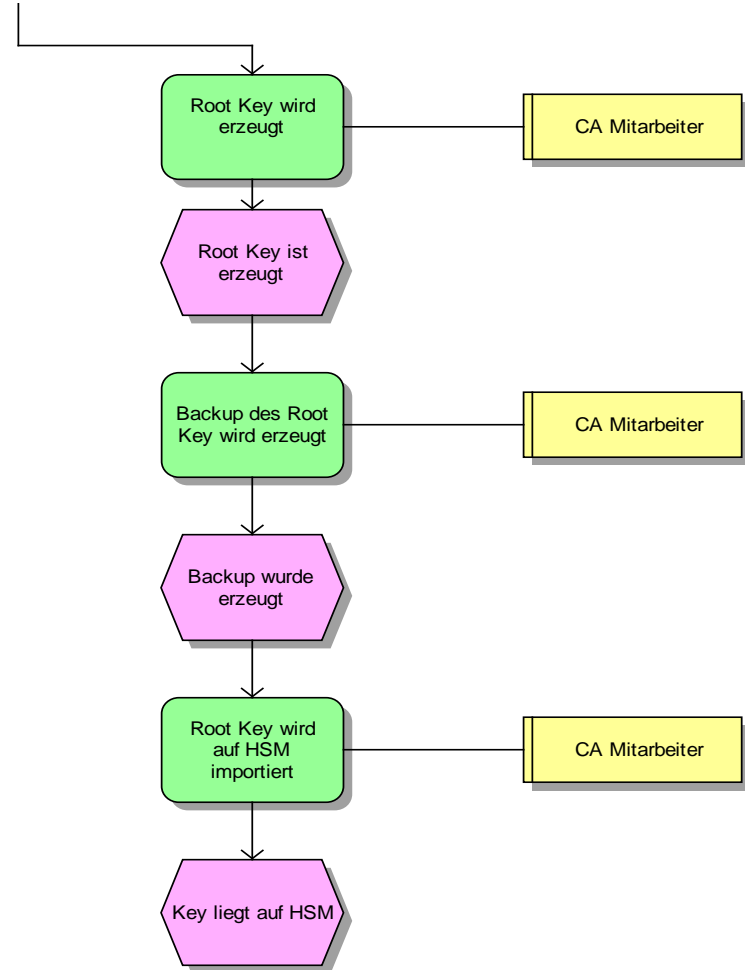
Root Key wird erzeugt

CA Mitarbeiter

Root Key ist erzeugt

Backup des Root Key wird erzeugt

CA Mitarbeiter

Backup wurde erzeugt

Root Key wird auf HSM importiert

CA Mitarbeiter

Key liegt auf HSM